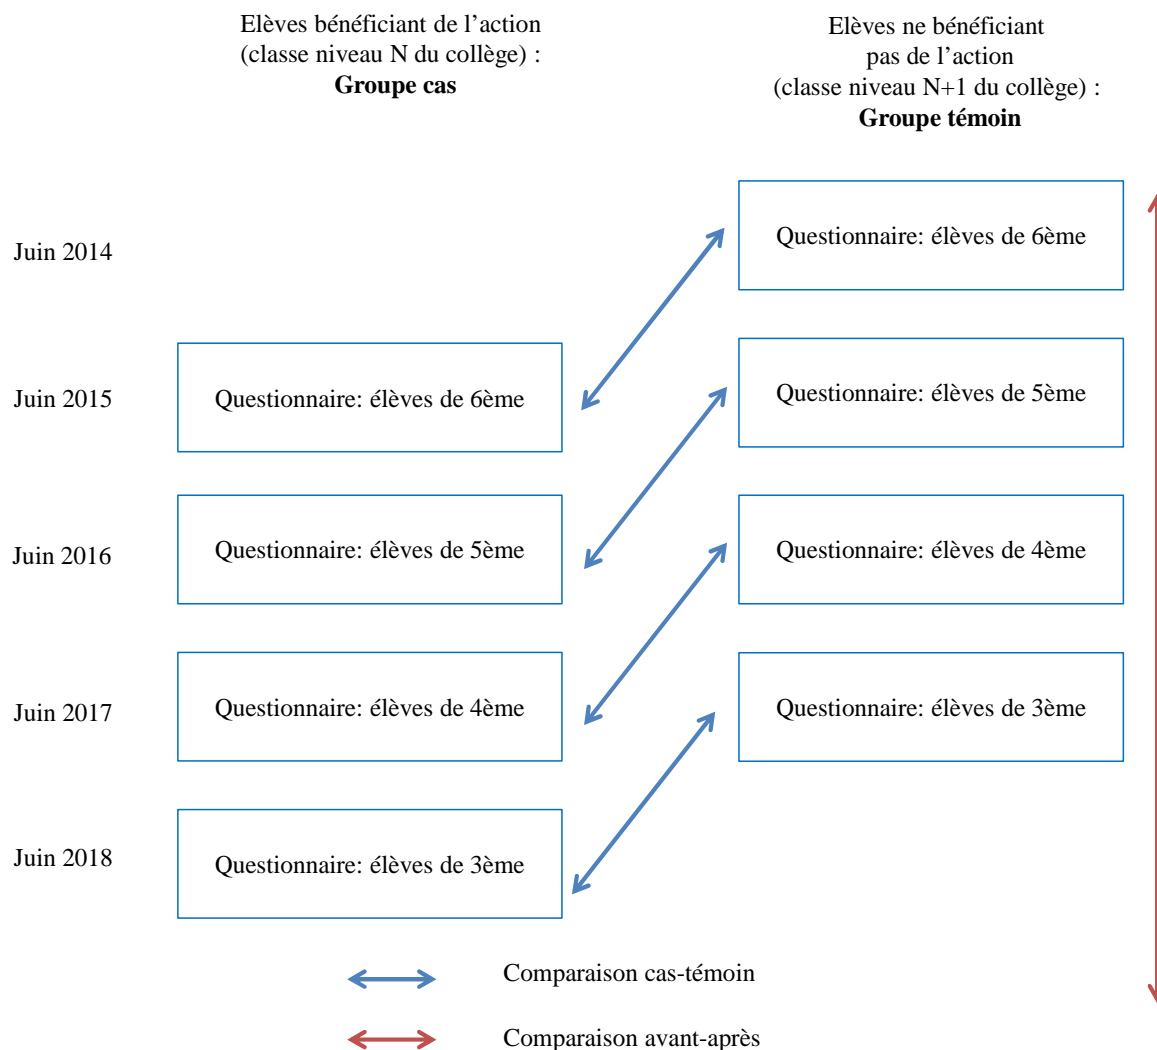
Elèves bénéficiant de l'action (classe niveau N du collège) :
**Groupe cas**

Elèves ne bénéficiant pas de l'action (classe niveau N+1 du collège) :
**Groupe témoin**

Juin 2014

Questionnaire: élèves de 6ème

Juin 2015

Questionnaire: élèves de 6ème

Questionnaire: élèves de 5ème

Juin 2016

Questionnaire: élèves de 5ème

Questionnaire: élèves de 4ème

Juin 2017

Questionnaire: élèves de 4ème

Questionnaire: élèves de 3ème

Juin 2018

Questionnaire: élèves de 3ème

Comparaison cas-témoin

Comparaison avant-après